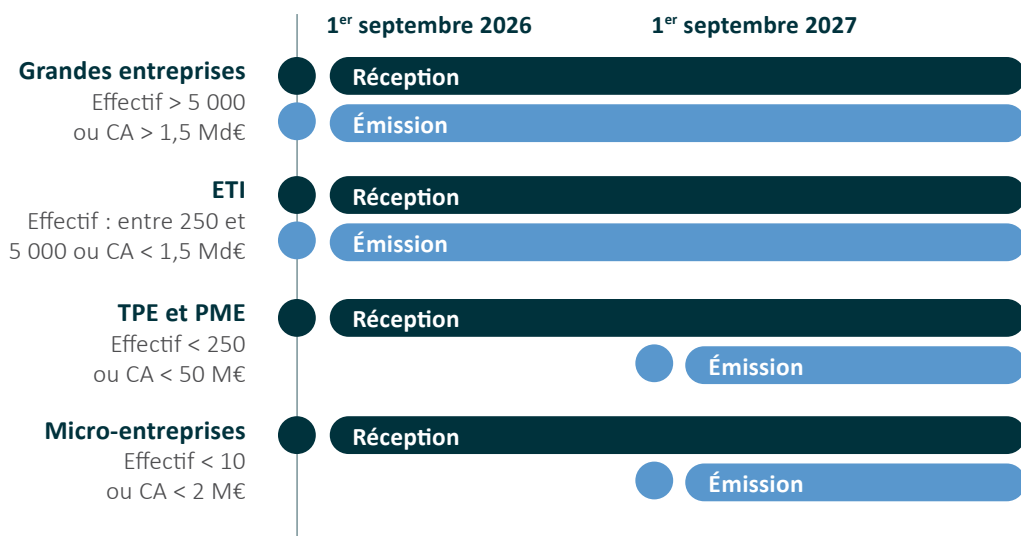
1$^{er}$ septembre 2026

1$^{er}$ septembre 2027

Grandes entreprises
Effectif > 5 000
ou CA > 1,5 Md€

Réception

Émission

ETI
Effectif : entre 250 et 5 000 ou CA < 1,5 Md€

Réception

Émission

TPE et PME
Effectif < 250
ou CA < 50 M€

Réception

Émission

Micro-entreprises
Effectif < 10
ou CA < 2 M€

Réception

Émission